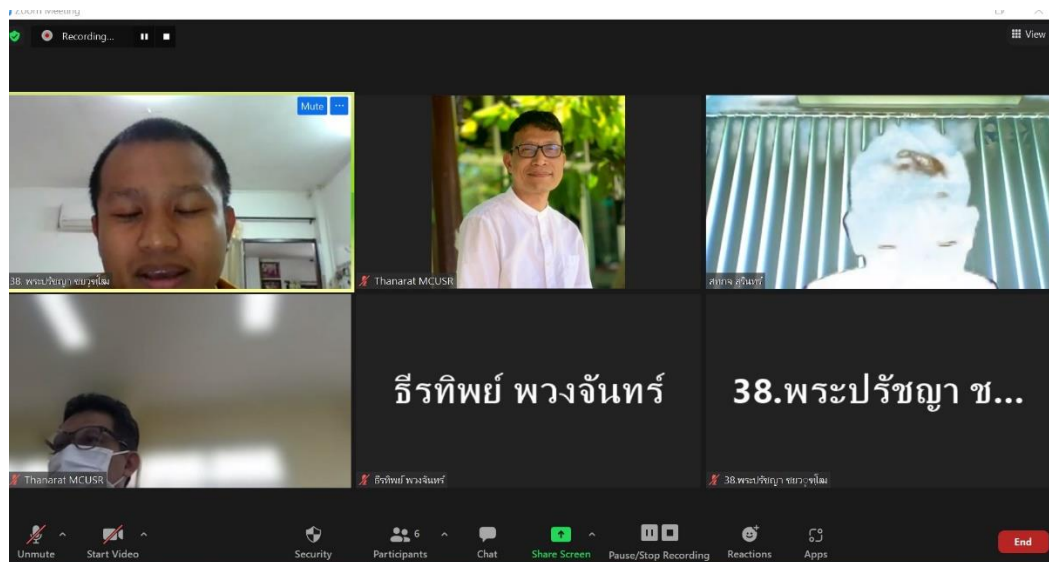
Zoom Meeting

Recording...

View

Mute ···

38. พระปรัชญา ชยวุฑโฒ

Thanarat MCUSR

สุทิน สุรินทร์

ธีรทิพย์ พวงจันทร์

38.พระปรัชญา ช...

Thanarat MCUSR

ธีรทิพย์ พวงจันทร์

38.พระปรัชญา ชยวุฑโฒ

Unmute

Start Video

Security

Participants 6

Chat

Share Screen

Pause/Stop Recording

Reactions

Apps

End